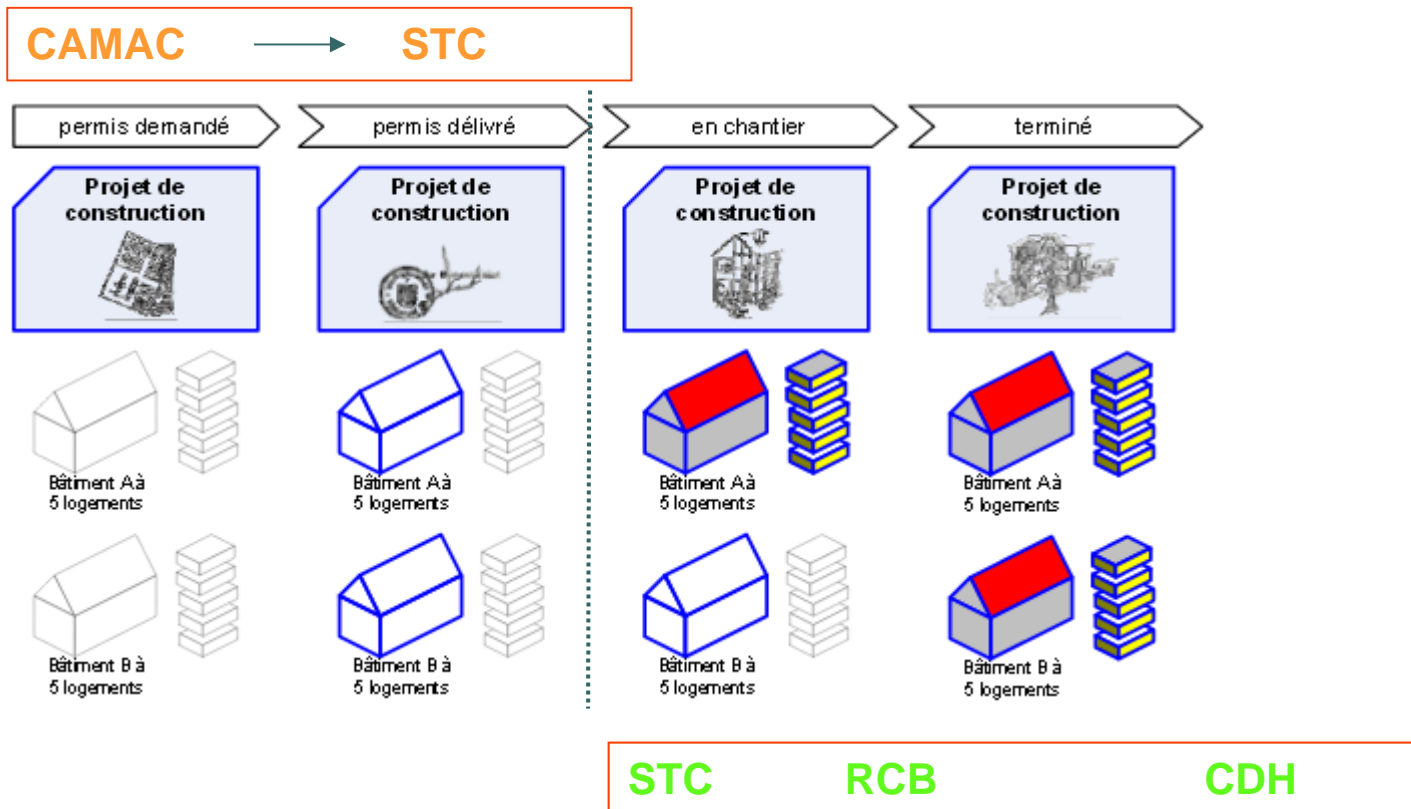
CAMAC → STC

permis demandé

permis délivré

en chantier

terminé

Projet de construction

Projet de construction

Projet de construction

Projet de construction

Bâtiment A à 5 logements

Bâtiment A à 5 logements

Bâtiment A à 5 logements

Bâtiment A à 5 logements

Bâtiment B à 5 logements

Bâtiment B à 5 logements

Bâtiment B à 5 logements

Bâtiment B à 5 logements

STC RCB CDH